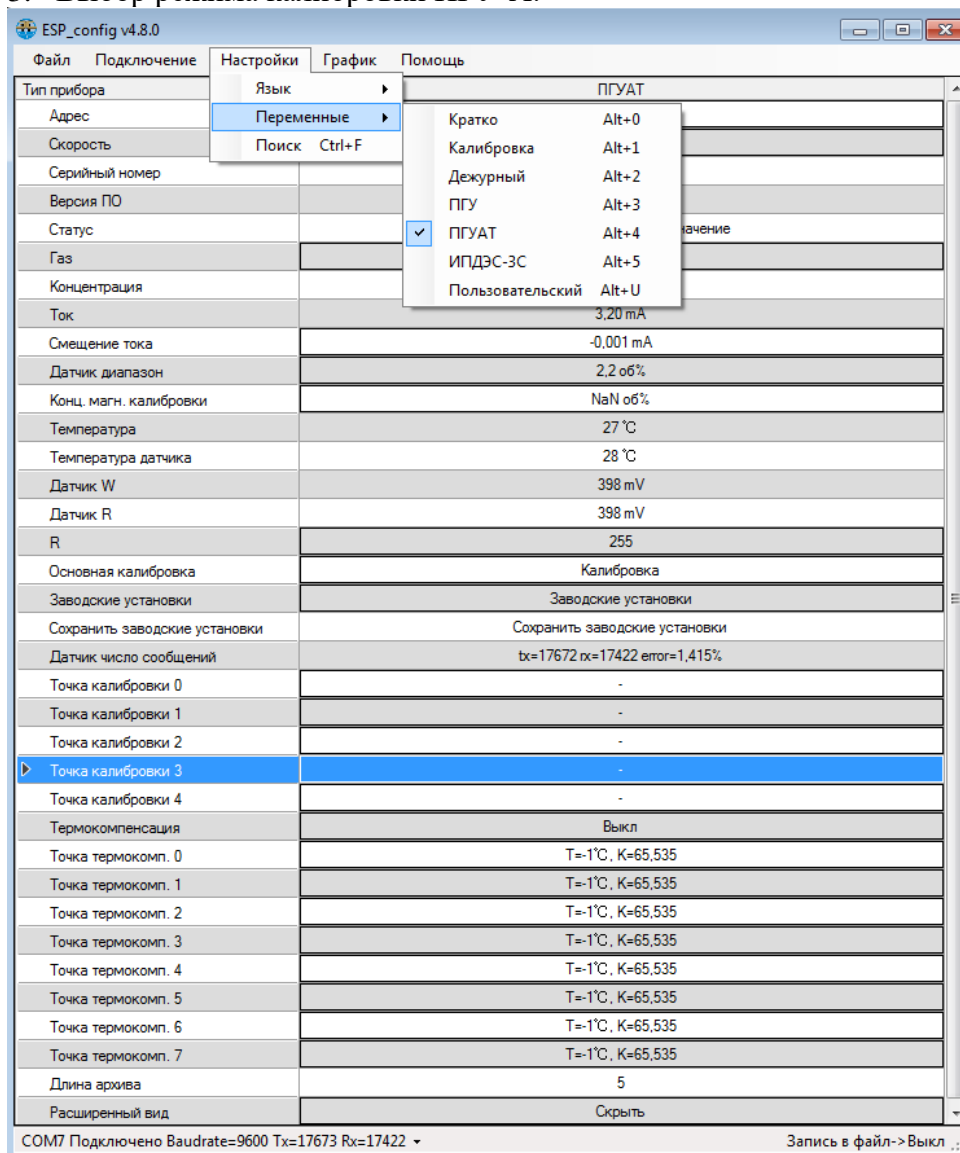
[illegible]

ESP_config v4.8.0

Файл Подключение Настройки График Помощь

Язык
Переменные
Поиск Ctrl+F

Кратко Alt+0
Калибровка Alt+1
Дежурный Alt+2
ПГУ Alt+3
ПГУАТ Alt+4
ИПДЭС-3С Alt+5
Пользовательский Alt+U

| Тип прибора | ПГУАТ |
|---|---|
| Адрес | |
| Скорость | |
| Серийный номер | |
| Версия ПО | |
| Статус | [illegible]начение |
| Газ | |
| Концентрация | |
| Ток | 3,20 mA |
| Смещение тока | -0,001 mA |
| Датчик диапазон | 2,2 об% |
| Конц. магн. калибровки | NaN об% |
| Температура | 27 °C |
| Температура датчика | 28 °C |
| Датчик W | 398 mV |
| Датчик R | 398 mV |
| R | 255 |
| Основная калибровка | Калибровка |
| Заводские установки | Заводские установки |
| Сохранить заводские установки | Сохранить заводские установки |
| Датчик число сообщений | tx=17672 rx=17422 error=1,415% |
| Точка калибровки 0 | - |
| Точка калибровки 1 | - |
| Точка калибровки 2 | - |
| Точка калибровки 3 | - |
| Точка калибровки 4 | - |
| Термокомпенсация | Выкл |
| Точка термокомп. 0 | T=-1°C, K=65,535 |
| Точка термокомп. 1 | T=-1°C, K=65,535 |
| Точка термокомп. 2 | T=-1°C, K=65,535 |
| Точка термокомп. 3 | T=-1°C, K=65,535 |
| Точка термокомп. 4 | T=-1°C, K=65,535 |
| Точка термокомп. 5 | T=-1°C, K=65,535 |
| Точка термокомп. 6 | T=-1°C, K=65,535 |
| Точка термокомп. 7 | T=-1°C, K=65,535 |
| Длина архива | 5 |
| Расширенный вид | Скрыть |

COM7 Подключено Baudrate=9600 Tx=17673 Rx=17422
Запись в файл->Выкл